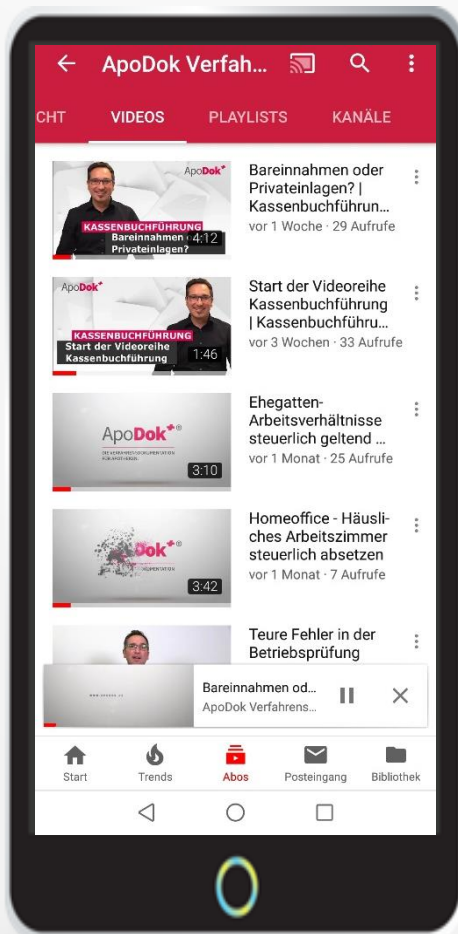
ApoDok Verfah...

CHT VIDEOS PLAYLISTS KANÄLE

ApoDok⁺
KASSENBUCHFÜHRUNG
Bareinnahmen oder Privateinlagen?
4:12
Bareinnahmen oder Privateinlagen? | Kassenbuchführun...
vor 1 Woche · 29 Aufrufe

ApoDok⁺
KASSENBUCHFÜHRUNG
Start der Videoreihe Kassenbuchführung
1:46
Start der Videoreihe Kassenbuchführung | Kassenbuchführu...
vor 3 Wochen · 33 Aufrufe

ApoDok⁺
3:10
Ehegatten-Arbeitsverhältnisse steuerlich geltend ...
vor 1 Monat · 25 Aufrufe

Dok⁺
3:42
Homeoffice - Häusliches Arbeitszimmer steuerlich absetzen
vor 1 Monat · 7 Aufrufe

Teure Fehler in der Betriebsprüfung

Bareinnahmen od...
ApoDok Verfahrens...

Start Trends Abos Posteingang Bibliothek